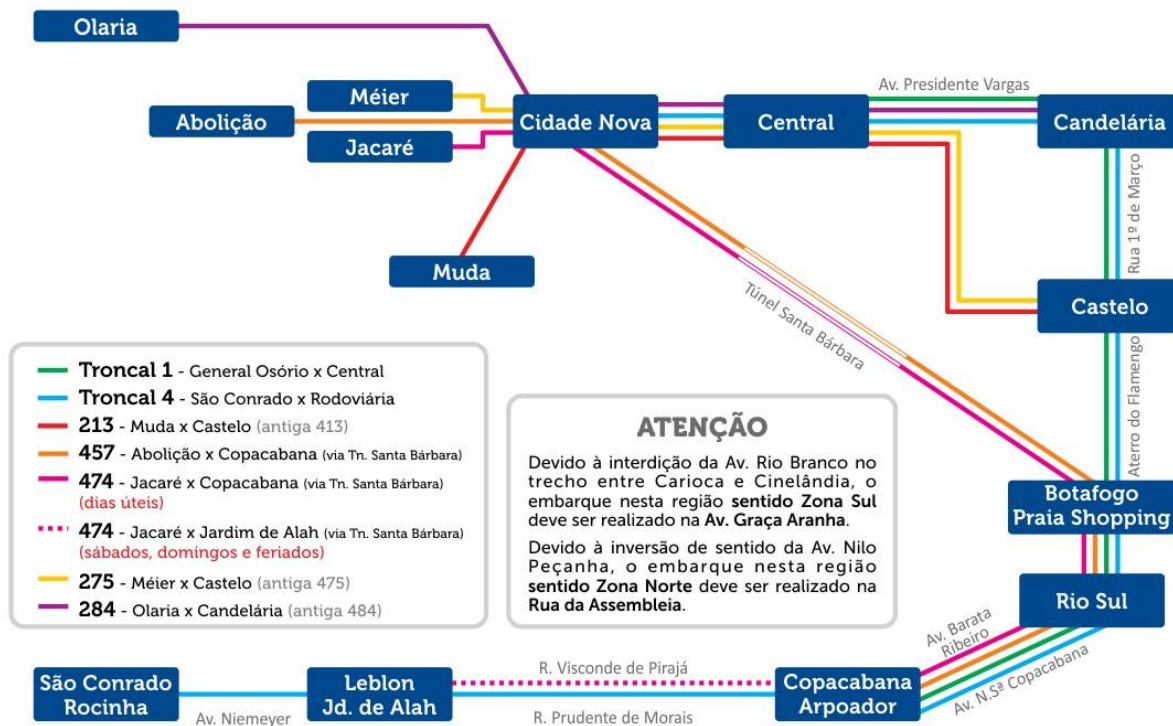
Olaria

Méier

Abolição

Jacaré

Cidade Nova

Central

Av. Presidente Vargas

Candelária

Rua 1º de Março

Muda

Túnel Santa Bárbara

Castelo

Aterro do Flamengo

Troncal 1 - General Osório x Central
Troncal 4 - São Conrado x Rodoviária
213 - Muda x Castelo (antiga 413)
457 - Abolição x Copacabana (via Tn. Santa Bárbara)
474 - Jacaré x Copacabana (via Tn. Santa Bárbara) (dias úteis)
474 - Jacaré x Jardim de Alah (via Tn. Santa Bárbara) (sábados, domingos e feriados)
275 - Méier x Castelo (antiga 475)
284 - Olaria x Candelária (antiga 484)

ATENÇÃO

Devido à interdição da Av. Rio Branco no trecho entre Carioca e Cinelândia, o embarque nesta região sentido Zona Sul deve ser realizado na Av. Graça Aranha.

Devido à inversão de sentido da Av. Nilo Peçanha, o embarque nesta região sentido Zona Norte deve ser realizado na Rua da Assembleia.

Botafogo
Praia Shopping

Rio Sul

Av. Barata Ribeiro

Av. N.Sª Copacabana

São Conrado
Rocinha

Av. Niemeyer

Leblon
Jd. de Alah

R. Visconde de Pirajá

R. Prudente de Morais

Copacabana
Arpoador